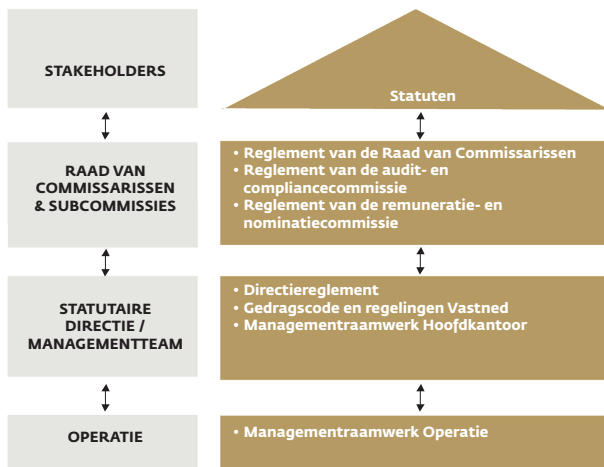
STAKEHOLDERS

Statuten

RAAD VAN COMMISSARISSEN & SUBCOMMISSIES

• Reglement van de Raad van Commissarissen
• Reglement van de audit- en compliancecommissie
• Reglement van de remuneratie- en nominatiecommissie

STATUTAIRE DIRECTIE / MANAGEMENTTEAM

• Directiereglement
• Gedragscode en regelingen Vastned
• Managementraamwerk Hoofdkantoor

OPERATIE

• Managementraamwerk Operatie